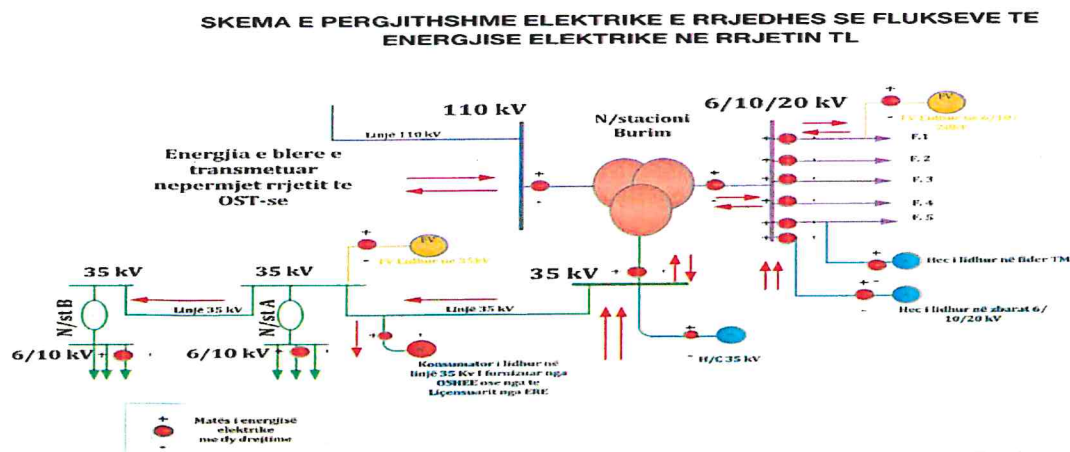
SKEMA E PERGJITHSHME ELEKTRIKE E RRJEDHES SE FLUKSEVE TE ENERGJISE ELEKTRIKE NE RRJETIN TL

110 kV

Linjë 110 kV

Energjia e blere e transmetuar nepermjet rrjetit te OST-se

N/stacioni Burim

6/10/20 kV

FV

FV Lidhur ne 6/10/ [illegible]

F. 1

F. 2

F. 3

F. 4

F. 5

FV

FV Lidhur në 35kV

35 kV

35 kV

35 kV

N/st B

N/st A

Linjë 35 kV

Linjë 35 kV

6/10 kV

6/10 kV

Konsumator i lidhur në linjë 35 Kv i furnizuar nga OSHEE ose nga te Liçensuarit nga ERE

H/C 35 kV

Hec i lidhur në fider TM

Hec i lidhur në zbarat 6/10/20 kV

Matës i energjisë elektrike me dy drejtime